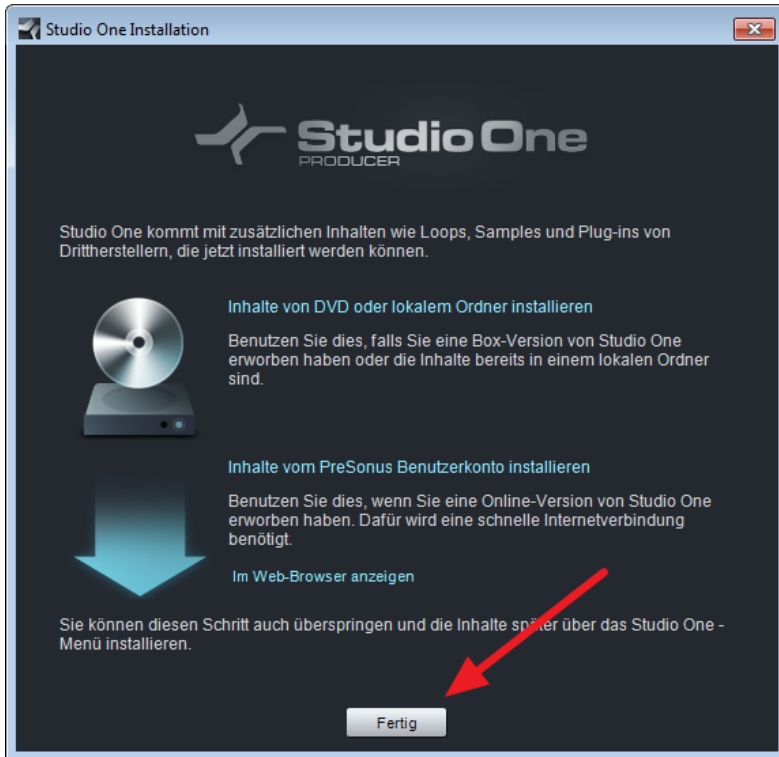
Studio One Installation

Studio One
PRODUCER

Studio One kommt mit zusätzlichen Inhalten wie Loops, Samples und Plug-ins von Drittherstellern, die jetzt installiert werden können.

Inhalte von DVD oder lokalem Ordner installieren

Benutzen Sie dies, falls Sie eine Box-Version von Studio One erworben haben oder die Inhalte bereits in einem lokalen Ordner sind.

Inhalte vom PreSonus Benutzerkonto installieren

Benutzen Sie dies, wenn Sie eine Online-Version von Studio One erworben haben. Dafür wird eine schnelle Internetverbindung benötigt.

Im Web-Browser anzeigen

Sie können diesen Schritt auch überspringen und die Inhalte später über das Studio One - Menü installieren.

Fertig